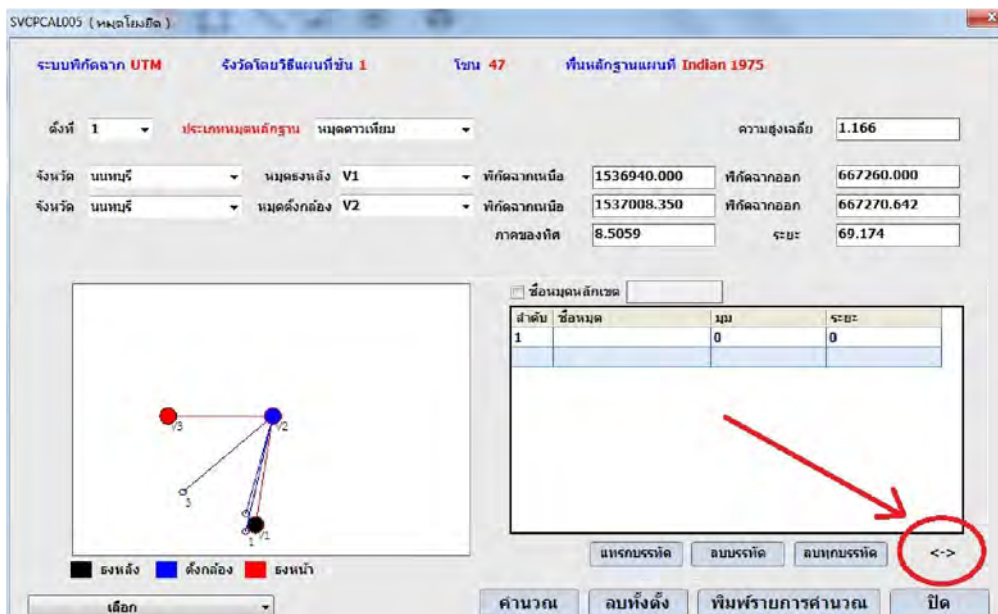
SVCPCAL005 ( หมุดโยงยึด )

ระบบพิกัดฉาก UTM รังวัดโดยวิธีแผนที่ชั้น 1 โซน 47 พื้นหลักฐานแผนที่ Indian 1975

ตั้งที่ 1 ประเภทหมุดหลักฐาน หมุดดาวเทียม ความสูงเฉลี่ย 1.166

จังหวัด นนทบุรี หมุดธงหลัง V1 พิกัดฉากเหนือ 1536940.000 พิกัดฉากออก 667260.000

จังหวัด นนทบุรี หมุดตั้งกล้อง V2 พิกัดฉากเหนือ 1537008.350 พิกัดฉากออก 667270.642

ภาคของทิศ 8.5059 ระยะ 69.174

V3 V2 3 1 V1

ชื่อหมุดหลักเขต

| ลำดับ | ชื่อหมุด | มุม | ระยะ |
|---|---|---|---|
| 1 | | 0 | 0 |
| | | | |

แทรกบรรทัด ลบบรรทัด ลบทุกบรรทัด <->

ธงหลัง ตั้งกล้อง ธงหน้า

เลือก

คำนวณ ลบทั้งตั้ง พิมพ์รายการคำนวณ ปิด